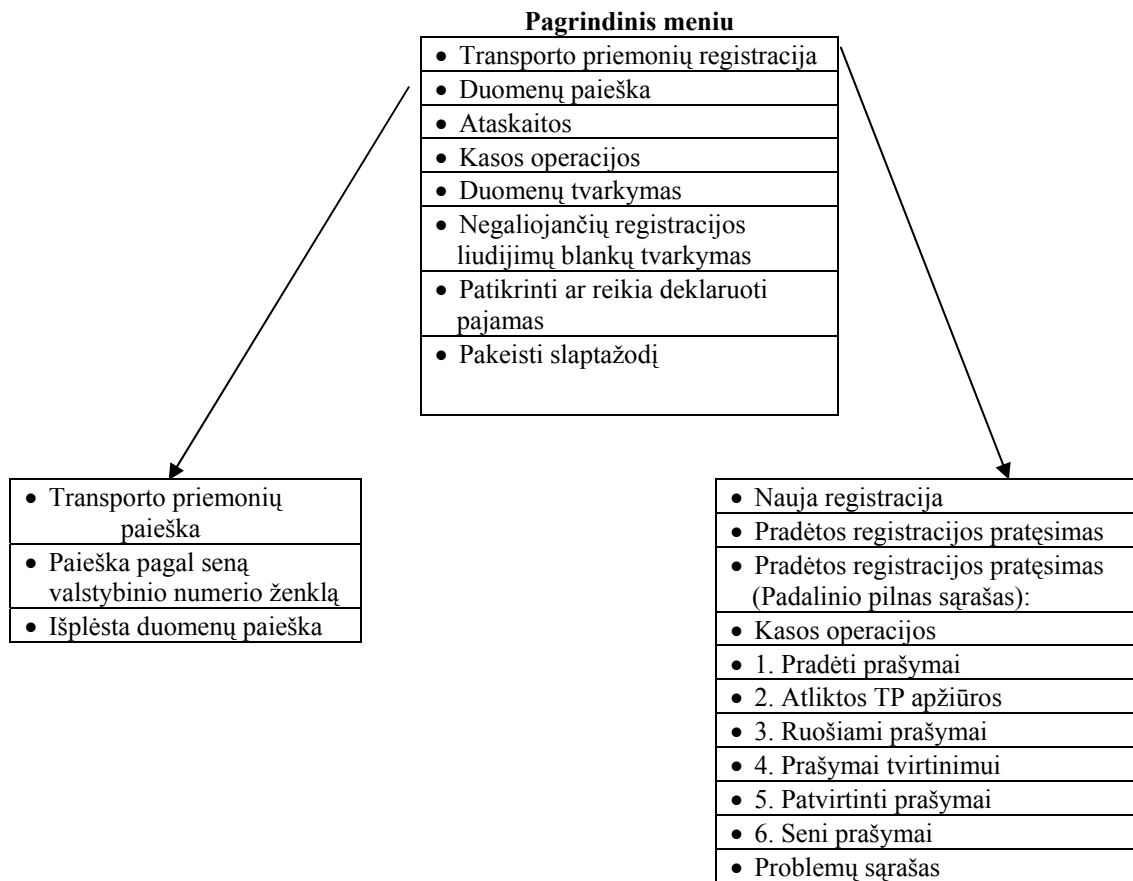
Pagrindinis meniu

- Transporto priemonių registracija
- Duomenų paieška
- Ataskaitos
- Kasos operacijos
- Duomenų tvarkymas
- Negaliojančių registracijos liudijimų blankų tvarkymas
- Patikrinti ar reikia deklaruoti pajamas
- Pakeisti slaptažodį

- Transporto priemonių paieška
- Paieška pagal seną valstybinio numerio ženklą
- Išplėsta duomenų paieška

- Nauja registracija
- Pradėtos registracijos pratęsimas
- Pradėtos registracijos pratęsimas (Padalinio pilnas sąrašas):
- Kasos operacijos
- 1. Pradėti prašymai
- 2. Atliktos TP apžiūros
- 3. Ruošiami prašymai
- 4. Prašymai tvirtinimui
- 5. Patvirtinti prašymai
- 6. Seni prašymai
- Problemų sąrašas